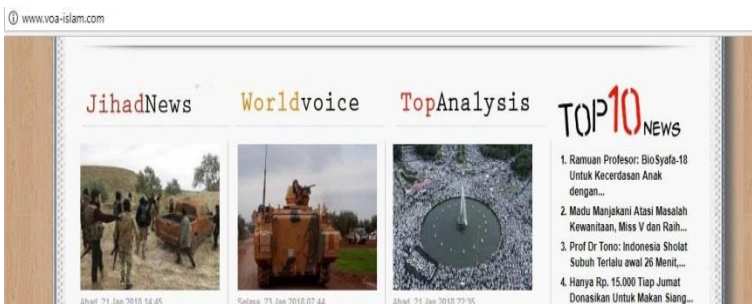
www.voa-islam.com

JihadNews

Worldvoice

TopAnalysis

TOP10NEWS

1. Ramuan Profesor: BioSyafa-18 Untuk Kecerdasan Anak dengan...

2. Madu Manjakani Atasi Masalah Kewanitaan, Miss V dan Raih...

3. Prof Dr Tono: Indonesia Sholat Subuh Terlalu awal 26 Menit,...

4. Hanya Rp. 15.000 Tiap Jumat Donasikan Untuk Makan Siang...

Ahad, 21 Jan 2018 14:45

Selasa, 23 Jan 2018 07:44

Ahad, 21 Jan 2018 22:35